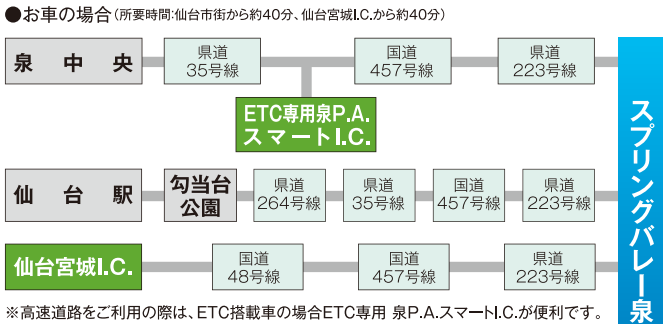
●お車の場合（所要時間:仙台市街から約40分、仙台宮城I.C.から約40分）

泉中央

県道
35号線

国道
457号線

県道
223号線

ETC専用泉P.A.
スマートI.C.

仙台駅

勾当台
公園

県道
264号線

県道
35号線

国道
457号線

県道
223号線

仙台宮城I.C.

国道
48号線

国道
457号線

県道
223号線

スプリングバレー泉

※高速道路をご利用の際は、ETC搭載車の場合ETC専用 泉P.A.スマートI.C.が便利です。